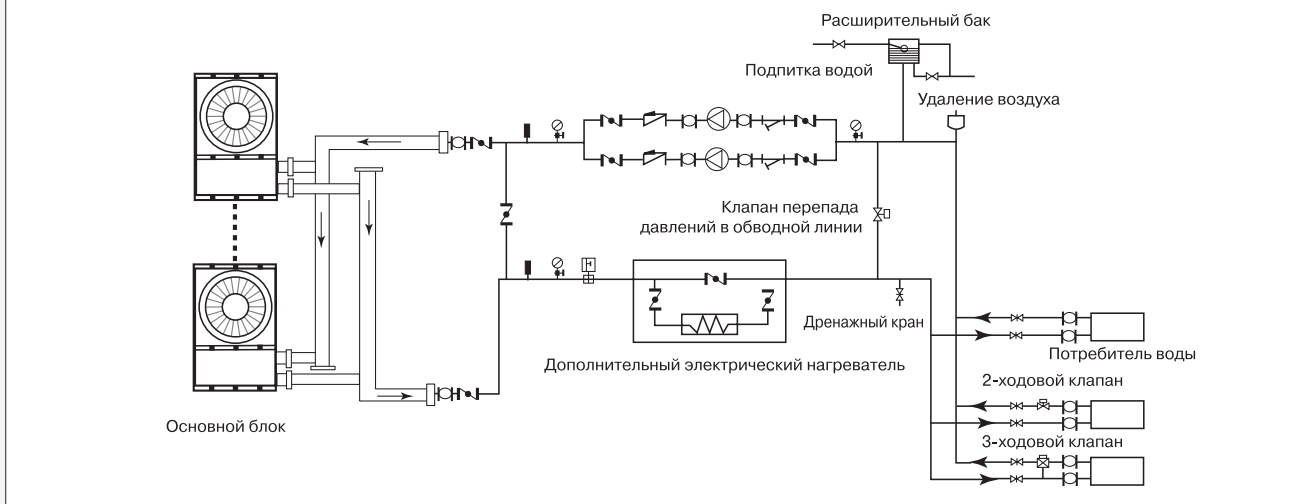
Расширительный бак

Подпитка водой

Удаление воздуха

Клапан перепада давлений в обводной линии

Дренажный кран

Потребитель воды

Дополнительный электрический нагреватель

2-ходовой клапан

3-ходовой клапан

Основной блок